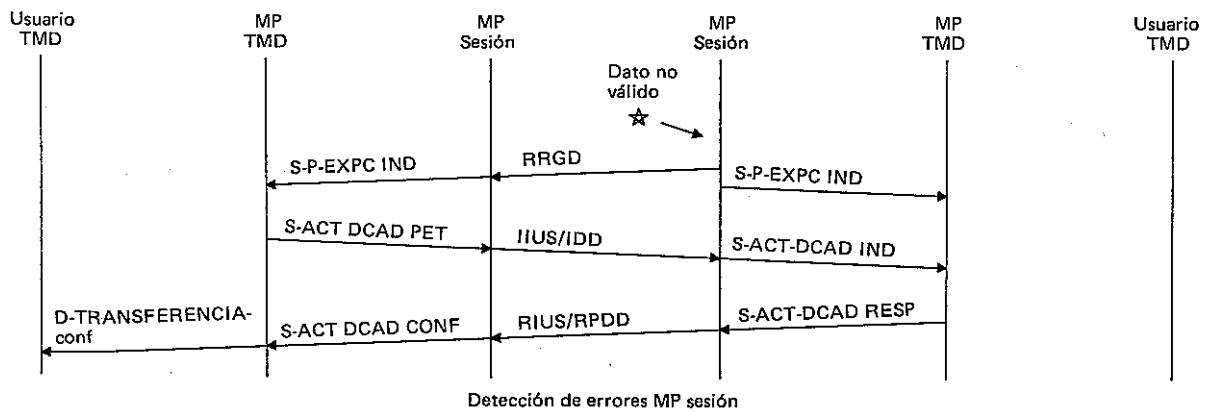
Usuario TMD

MP TMD

MP Sesión

MP Sesión

MP TMD

Usuario TMD

Dato no válido

S-P-EXPC IND

RRGD

S-P-EXPC IND

S-ACT DCAD PET

IIUS/IDD

S-ACT-DCAD IND

D-TRANSFERENCIA-conf

S-ACT DCAD CONF

RIUS/RPDD

S-ACT-DCAD RESP

Detección de errores MP sesión